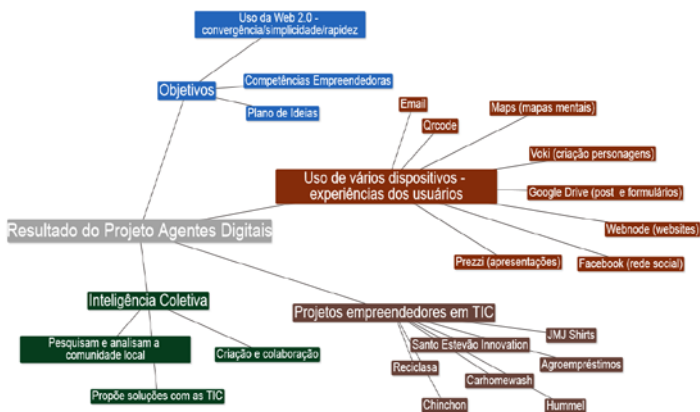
Uso da Web 2.0 - convergência/simplicidade/rapidez

Objetivos

Competências Empreendedoras

Plano de Ideias

Email

Qrcode

Maps (mapas mentais)

Voki (criação personagens)

Uso de vários dispositivos - experiências dos usuários

Google Drive (post e formulários)

Resultado do Projeto Agentes Digitais

Webnode (websites)

Prezzi (apresentações)

Facebook (rede social)

Inteligência Coletiva

Projetos empreendedores em TIC

JMJ Shirts

Pesquisam e analisam a comunidade local

Criação e colaboração

Santo Estevão Innovation

Agroempréstimos

Reciclasa

Carhomewash

Propõe soluções com as TIC

Chinchon

Hummel